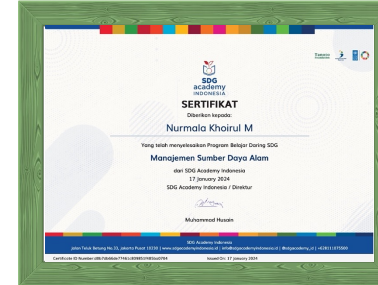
SDG academy INDONESIA

Tanoto Foundation

SERTIFIKAT

Diberikan kepada:

Nurmala Khoirul M

Yang telah menyelesaikan Program Belajar Daring SDG

Manajemen Sumber Daya Alam

dari SDG Academy Indonesia
17 January 2024
SDG Academy Indonesia / Direktur

Muhammad Husain

SDG Academy Indonesia
Jalan Teluk Betung No.33, Jakarta Pusat 10230 | www.sdgacademyindonesia.id | info@sdgacademyindonesia.id | @sdgacademy_id | +628111075888

Certificate ID Number: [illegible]

Issued On: 17 January 2024